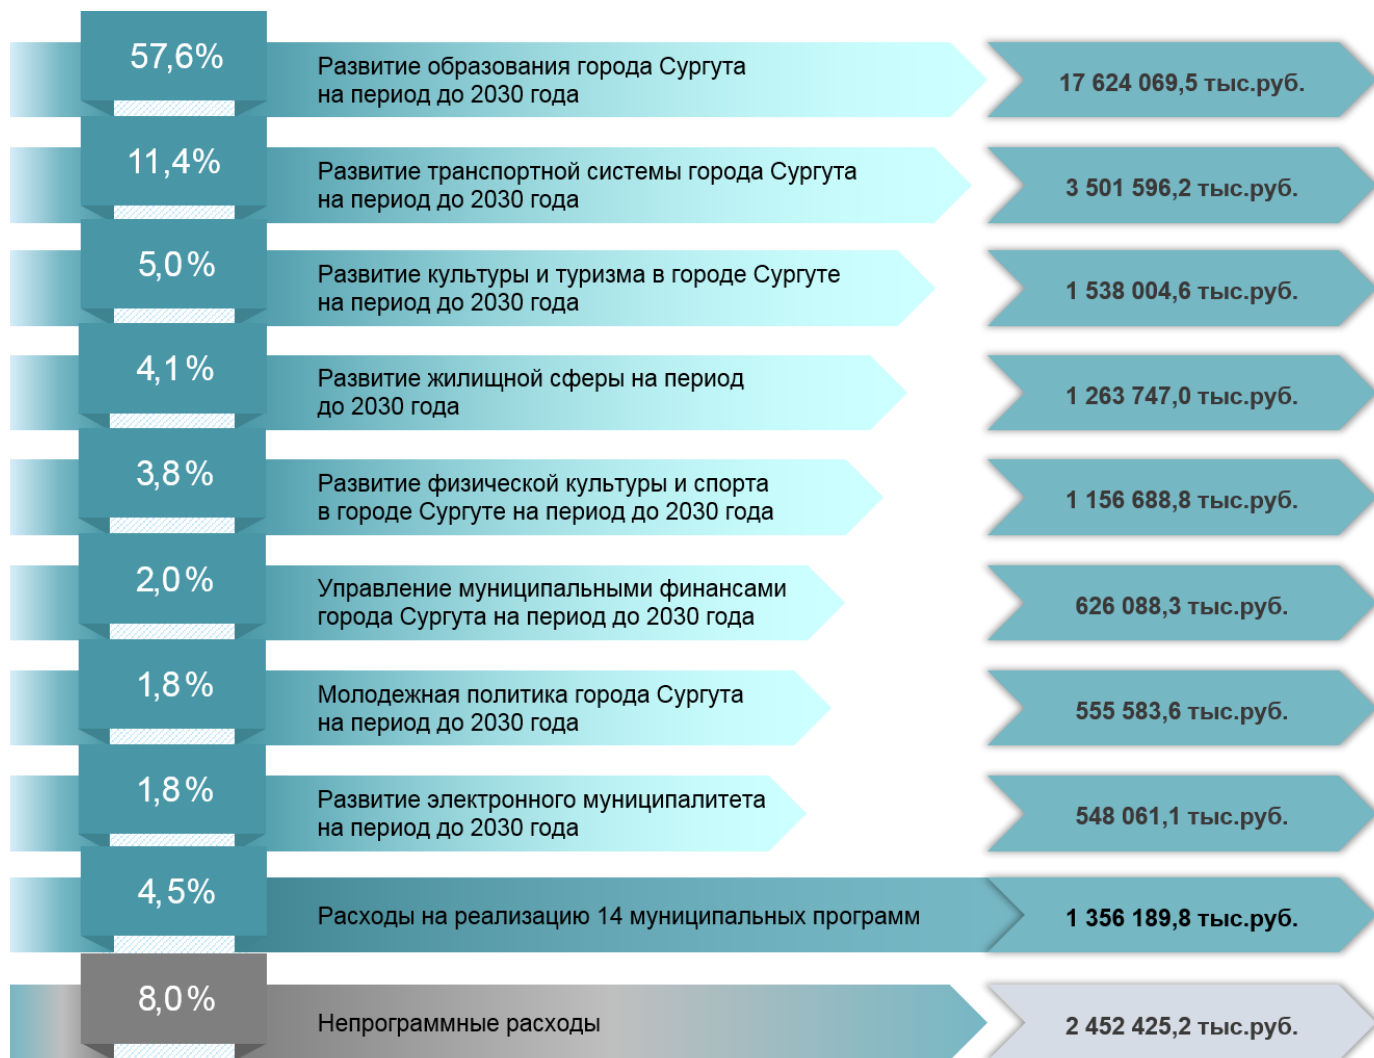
57,6%
Развитие образования города Сургута на период до 2030 года
17 624 069,5 тыс.руб.

11,4%
Развитие транспортной системы города Сургута на период до 2030 года
3 501 596,2 тыс.руб.

5,0%
Развитие культуры и туризма в городе Сургуте на период до 2030 года
1 538 004,6 тыс.руб.

4,1%
Развитие жилищной сферы на период до 2030 года
1 263 747,0 тыс.руб.

3,8%
Развитие физической культуры и спорта в городе Сургуте на период до 2030 года
1 156 688,8 тыс.руб.

2,0%
Управление муниципальными финансами города Сургута на период до 2030 года
626 088,3 тыс.руб.

1,8%
Молодежная политика города Сургута на период до 2030 года
555 583,6 тыс.руб.

1,8%
Развитие электронного муниципалитета на период до 2030 года
548 061,1 тыс.руб.

4,5%
Расходы на реализацию 14 муниципальных программ
1 356 189,8 тыс.руб.

8,0%
Непрограммные расходы
2 452 425,2 тыс.руб.